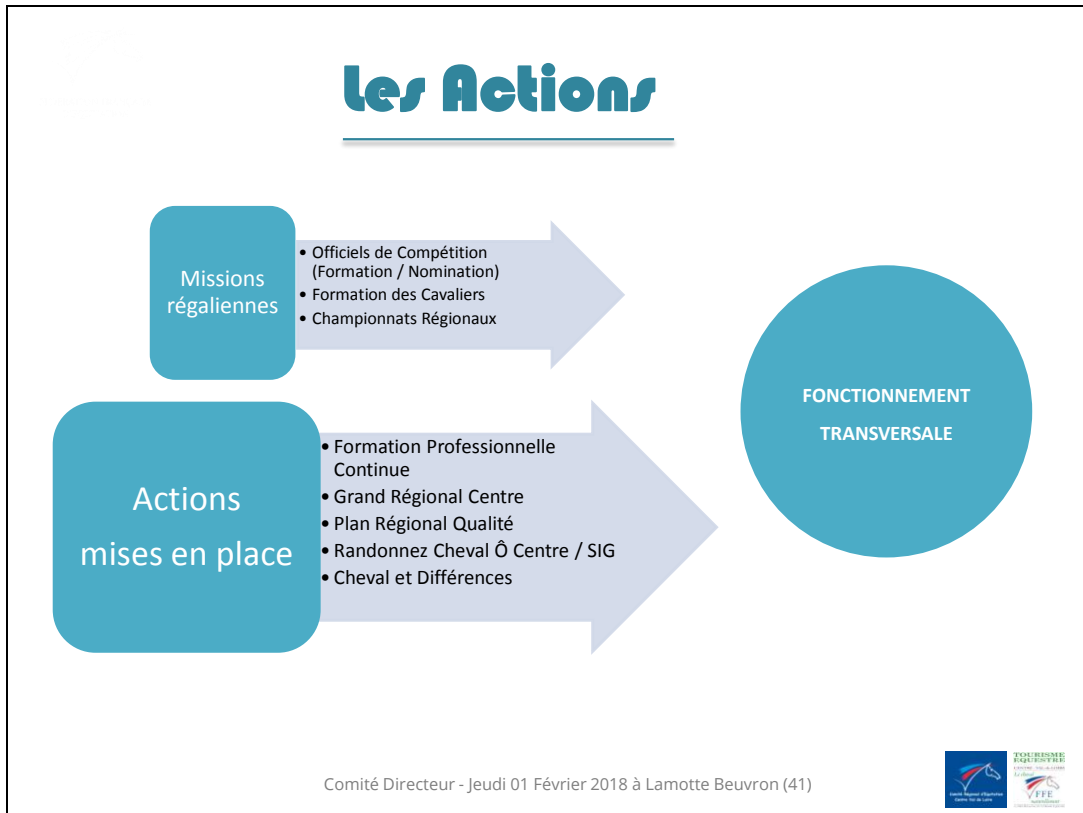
Les Actions

Missions régaliennes

- Officiels de Compétition (Formation / Nomination)
- Formation des Cavaliers
- Championnats Régionaux

Actions mises en place

- Formation Professionnelle Continue
- Grand Régional Centre
- Plan Régional Qualité
- Randonnez Cheval Ô Centre / SIG
- Cheval et Différences

FONCTIONNEMENT TRANSVERSALE

Comité Directeur - Jeudi 01 Février 2018 à Lamotte Beuvron (41)

TOURISME ÉQUESTRE
FFE